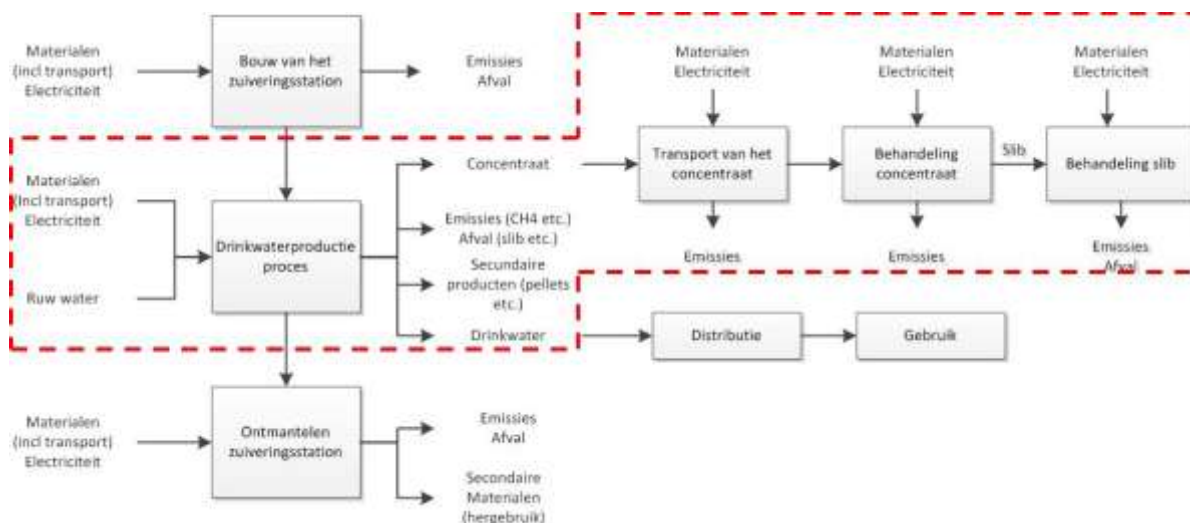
Materialen
(incl transport)
Electriciteit

Bouw van het zuiveringsstation

Emissies
Afval

Materialen
Electriciteit

Materialen
Electriciteit

Materialen
Electriciteit

Materialen
(incl transport)
Electriciteit

Ruw water

Drinkwaterproductie proces

Concentraat

Emissies ($CH_4$ etc.)
Afval (slib etc.)

Secundaire producten (pellets etc.)

Drinkwater

Transport van het concentraat

Behandeling concentraat

Slib

Behandeling slib

Emissies

Emissies

Emissies
Afval

Distributie

Gebruik

Materialen
(incl transport)
Electriciteit

Ontmantelen zuiveringsstation

Emissies
Afval

Secondaire Materialen (hergebruik)